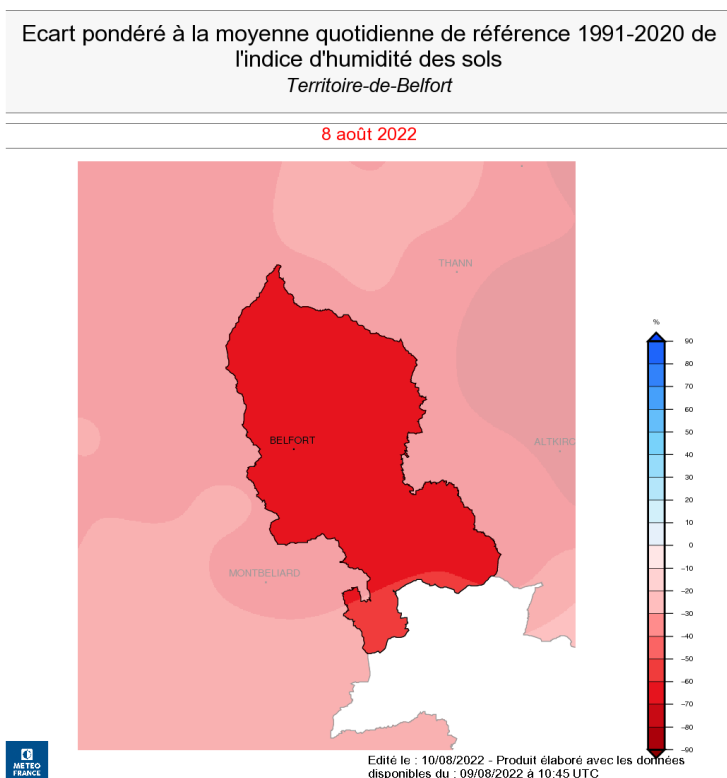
Ecart pondéré à la moyenne quotidienne de référence 1991-2020 de l'indice d'humidité des sols
Territoire-de-Belfort

8 août 2022

THANN
BELFORT
ALTKIRC
MONTBELIARD

%
90
80
70
60
50
40
30
20
10
0
-10
-20
-30
-40
-50
-60
-70
-80
-90

METEO FRANCE

Edité le : 10/08/2022 - Produit élaboré avec les données disponibles du : 09/08/2022 à 10:45 UTC